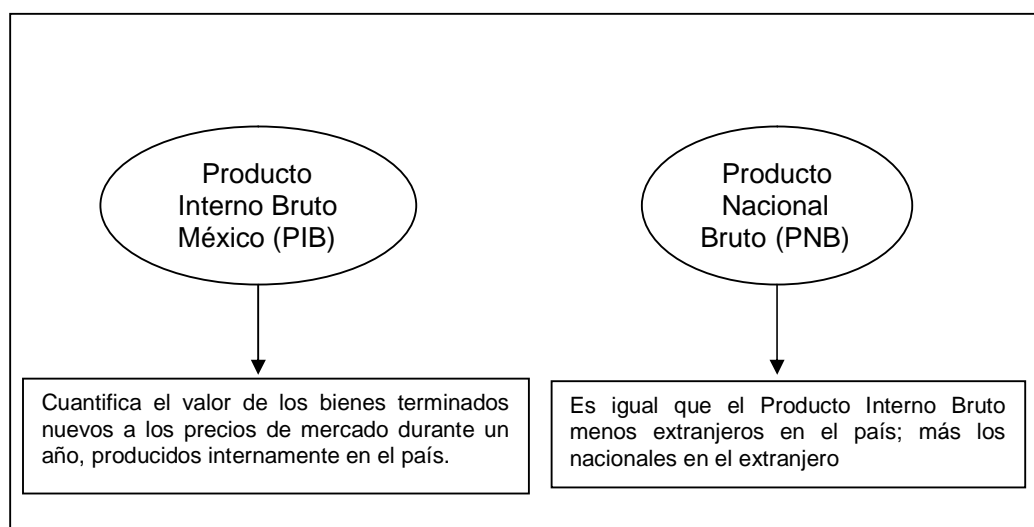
Producto Interno Bruto México (PIB)

Producto Nacional Bruto (PNB)

Cuantifica el valor de los bienes terminados nuevos a los precios de mercado durante un año, producidos internamente en el país.

Es igual que el Producto Interno Bruto menos extranjeros en el país; más los nacionales en el extranjero